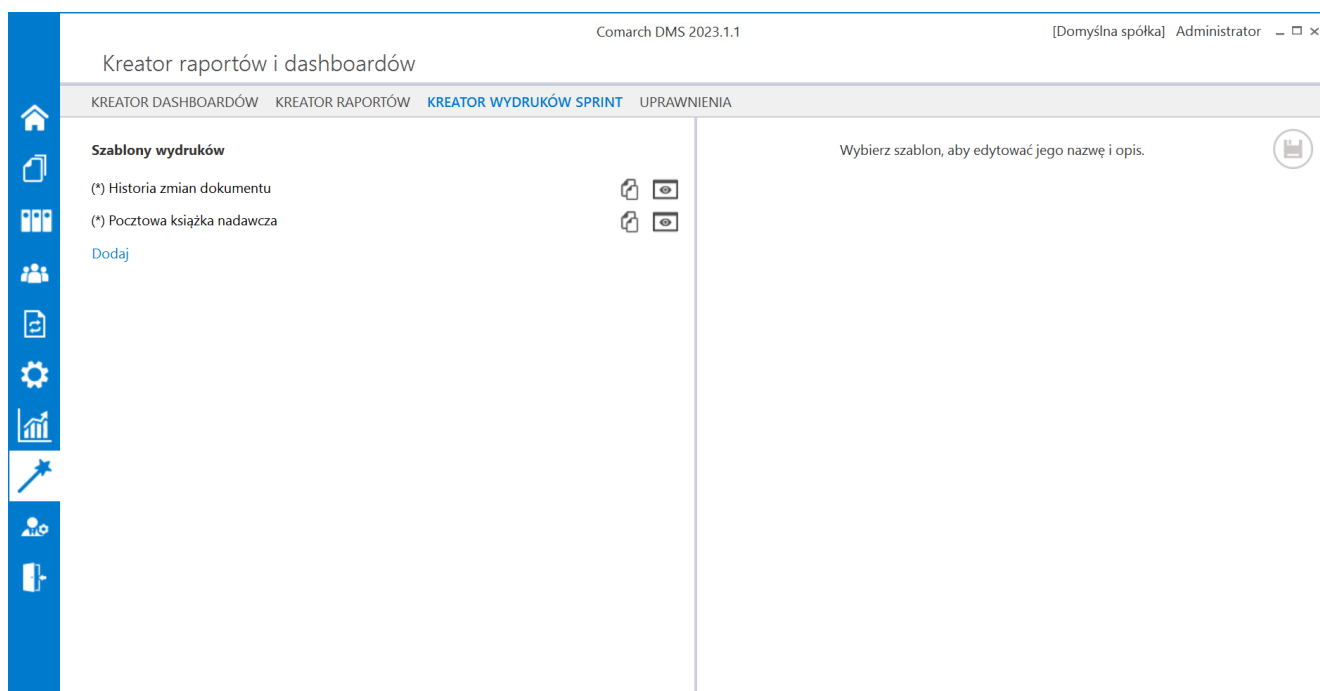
Comarch DMS 2023.1.1

[Domyślna spółka] Administrator

Kreator raportów i dashboardów

KREATOR DASHBOARDÓW KREATOR RAPORTÓW KREATOR WYDRUKÓW SPRINT UPRAWNIENIA

Szablony wydruków

(*) Historia zmian dokumentu

(*) Pocztowa książka nadawcza

Dodaj

Wybierz szablon, aby edytować jego nazwę i opis.